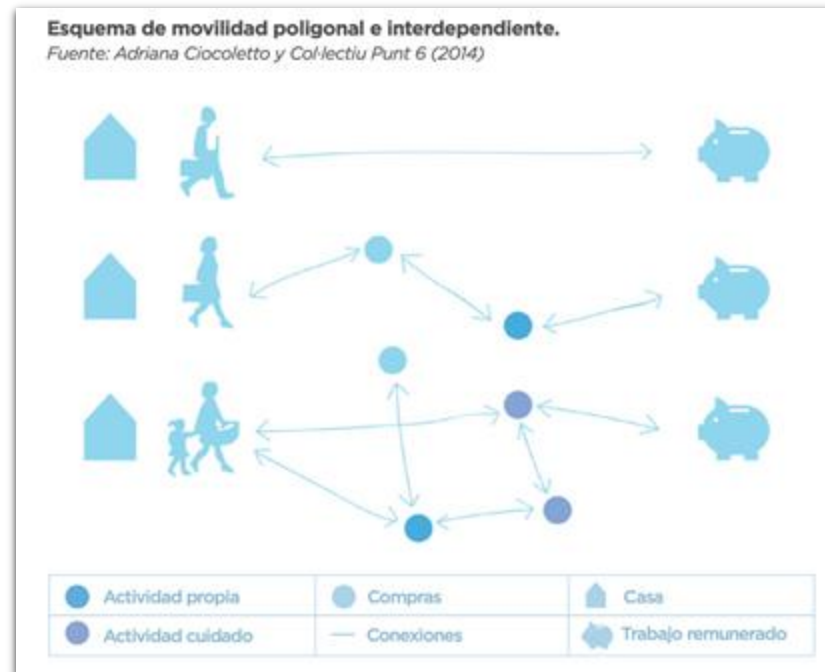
Esquema de movilidad poligonal e interdependiente.
Fuente: Adriana Ciocoletto y Col·lectiu Punt 6 (2014)

| Actividad propia | Compras | Casa |
|---|---|---|
| Actividad cuidado | — Conexiones | Trabajo remunerado |